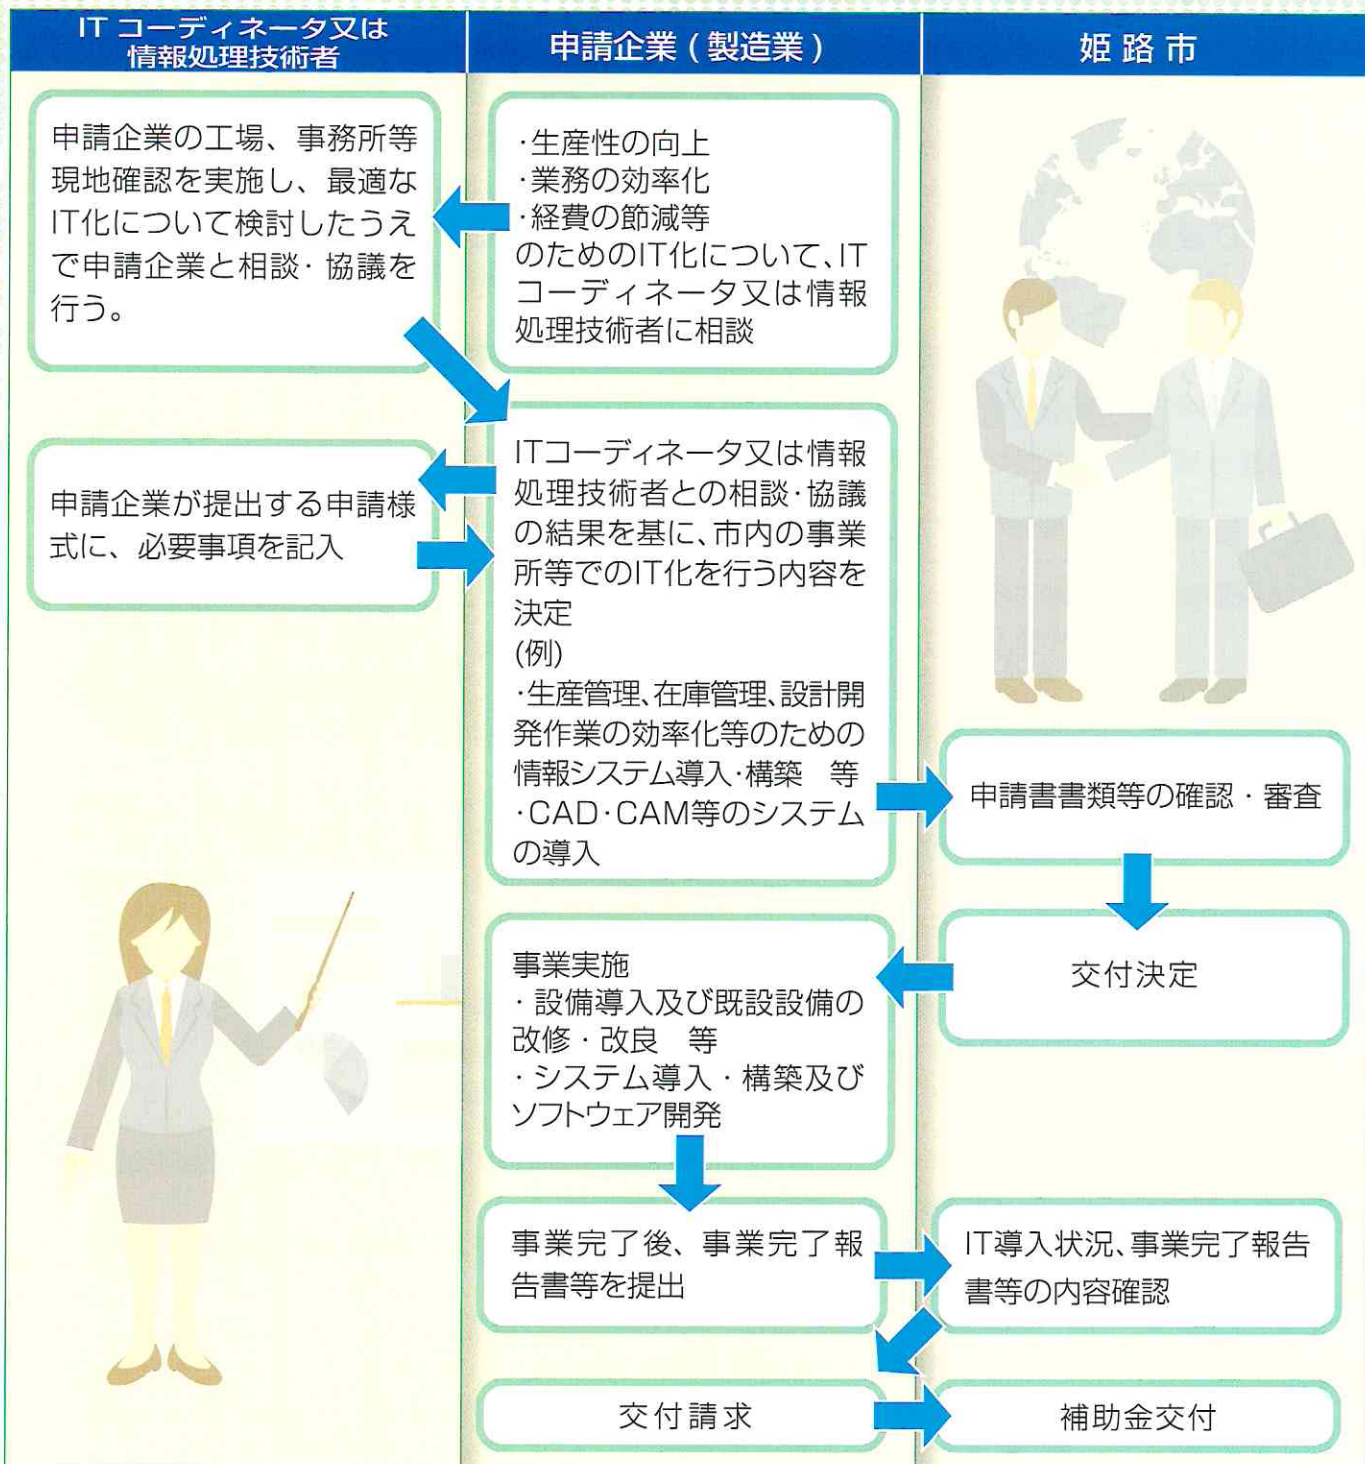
| ITコーディネータ又は情報処理技術者 | 申請企業（製造業） | 姫路市 |
|---|---|---|

申請企業の工場、事務所等現地確認を実施し、最適なIT化について検討したうえで申請企業と相談・協議を行う。

申請企業が提出する申請様式に、必要事項を記入

・生産性の向上
・業務の効率化
・経費の節減等
のためのIT化について、ITコーディネータ又は情報処理技術者に相談

ITコーディネータ又は情報処理技術者との相談・協議の結果を基に、市内の事業所等でのIT化を行う内容を決定
(例)
・生産管理、在庫管理、設計開発作業の効率化等のための情報システム導入・構築　等
・CAD・CAM等のシステムの導入

事業実施
・設備導入及び既設設備の改修・改良　等
・システム導入・構築及びソフトウェア開発

事業完了後、事業完了報告書等を提出

交付請求

申請書書類等の確認・審査

交付決定

IT導入状況、事業完了報告書等の内容確認

補助金交付